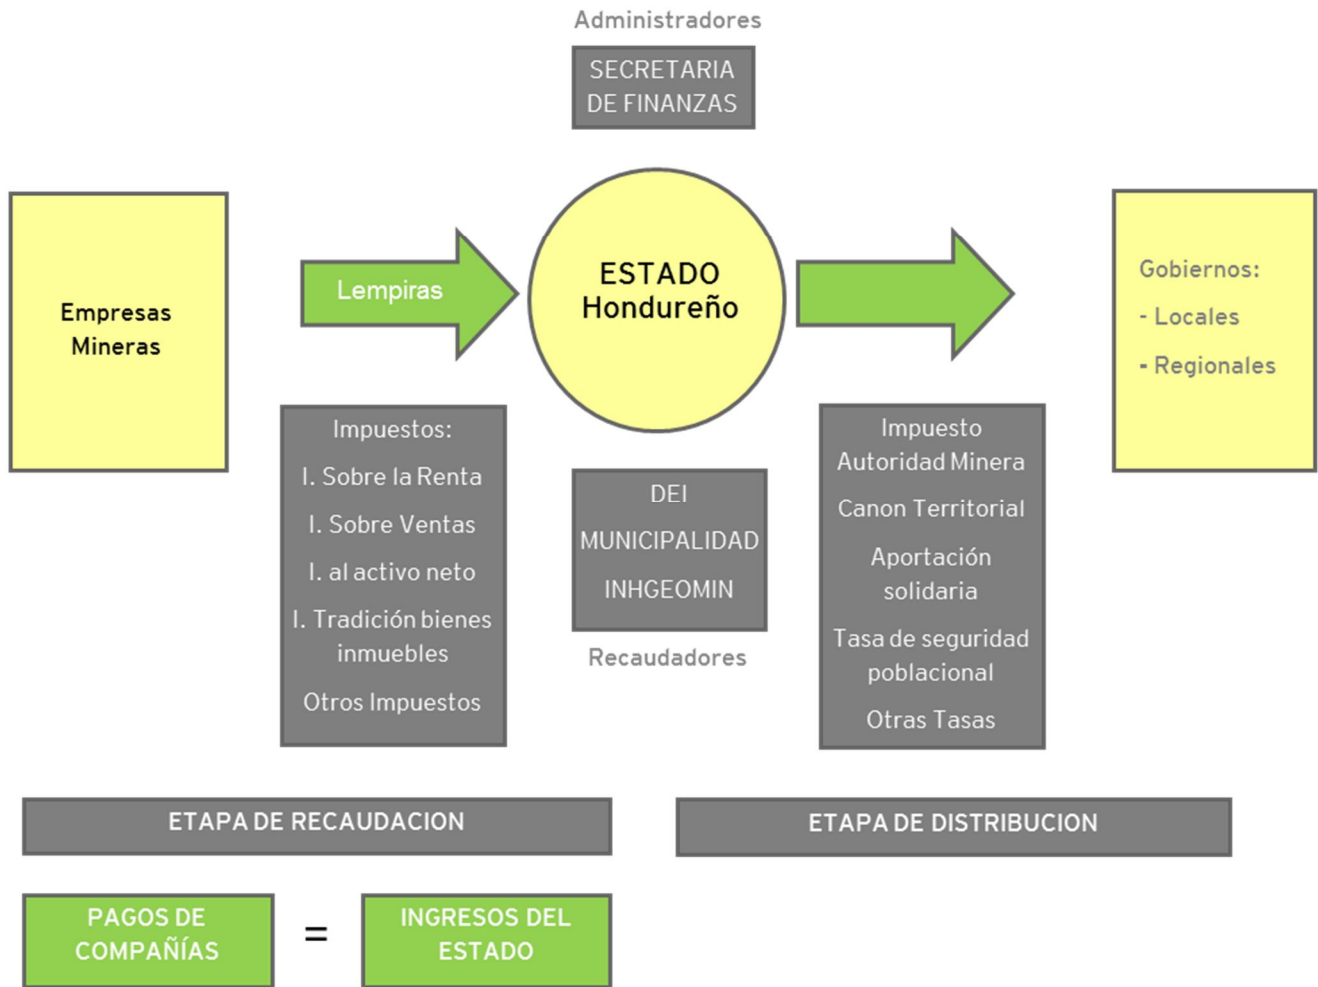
Administradores

SECRETARIA DE FINANZAS

Empresas Mineras

Lempiras

ESTADO Hondureño

Gobiernos:

- Locales

- Regionales

Impuestos:

I. Sobre la Renta

I. Sobre Ventas

I. al activo neto

I. Tradición bienes inmuebles

Otros Impuestos

DEI

MUNICIPALIDAD

INHGEOMIN

Recaudadores

Impuesto Autoridad Minera

Canon Territorial

Aportación solidaria

Tasa de seguridad poblacional

Otras Tasas

ETAPA DE RECAUDACION

ETAPA DE DISTRIBUCION

PAGOS DE COMPAÑÍAS = INGRESOS DEL ESTADO